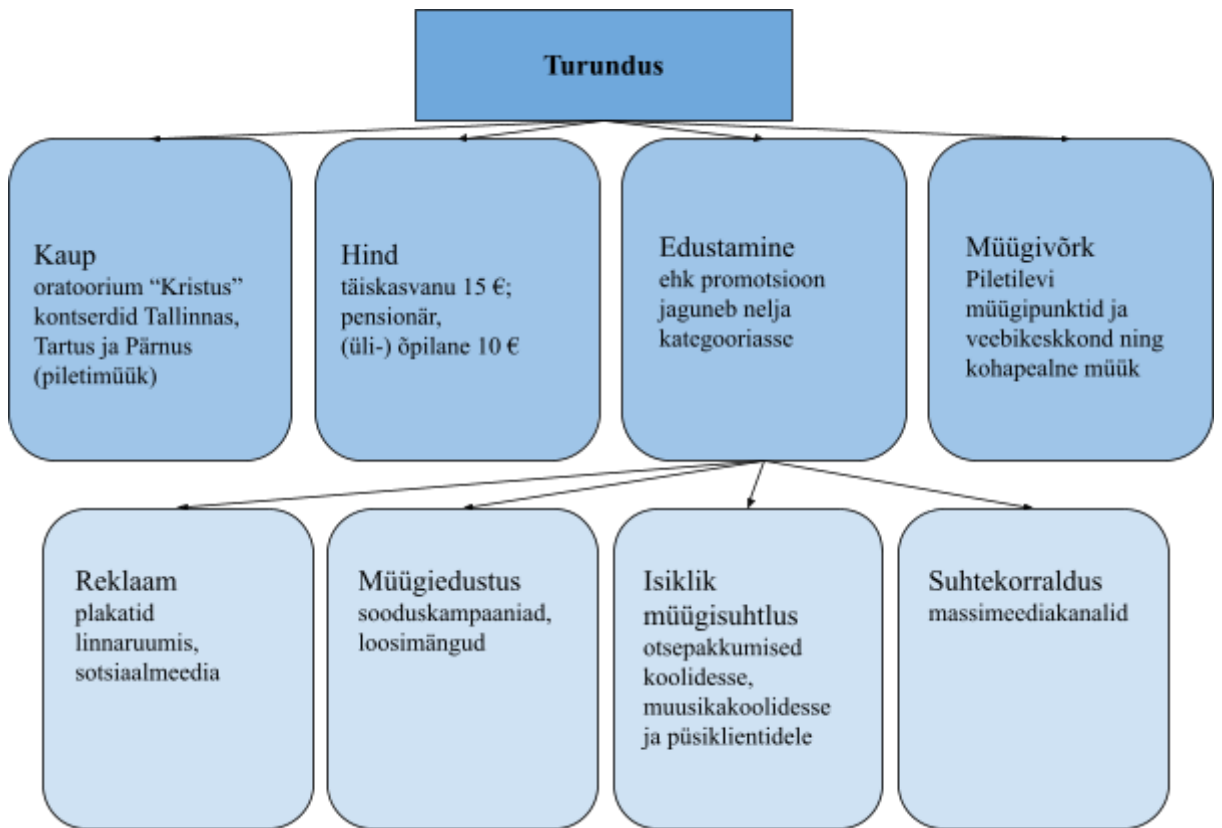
Turundus

Kaup
oratoorium “Kristus” kontserdid Tallinnas, Tartus ja Pärnus (piletimüük)

Hind
täiskasvanu 15 €; pensionär, (üli-) õpilane 10 €

Edustamine
ehk promotsioon jaguneb nelja kategooriasse

Müügivõrk
Piletilevi müügipunktid ja veebikeskkond ning kohapealne müük

Reklaam
plakatid linnaruumis, sotsiaalmeedia

Müügiedustus
sooduskampaaniad, loosimängud

Isiklik müügisuhtlus
otsepakkumised koolidesse, muusikakoolidesse ja püsiklientidele

Suhtekorraldus
massimeediakanalid